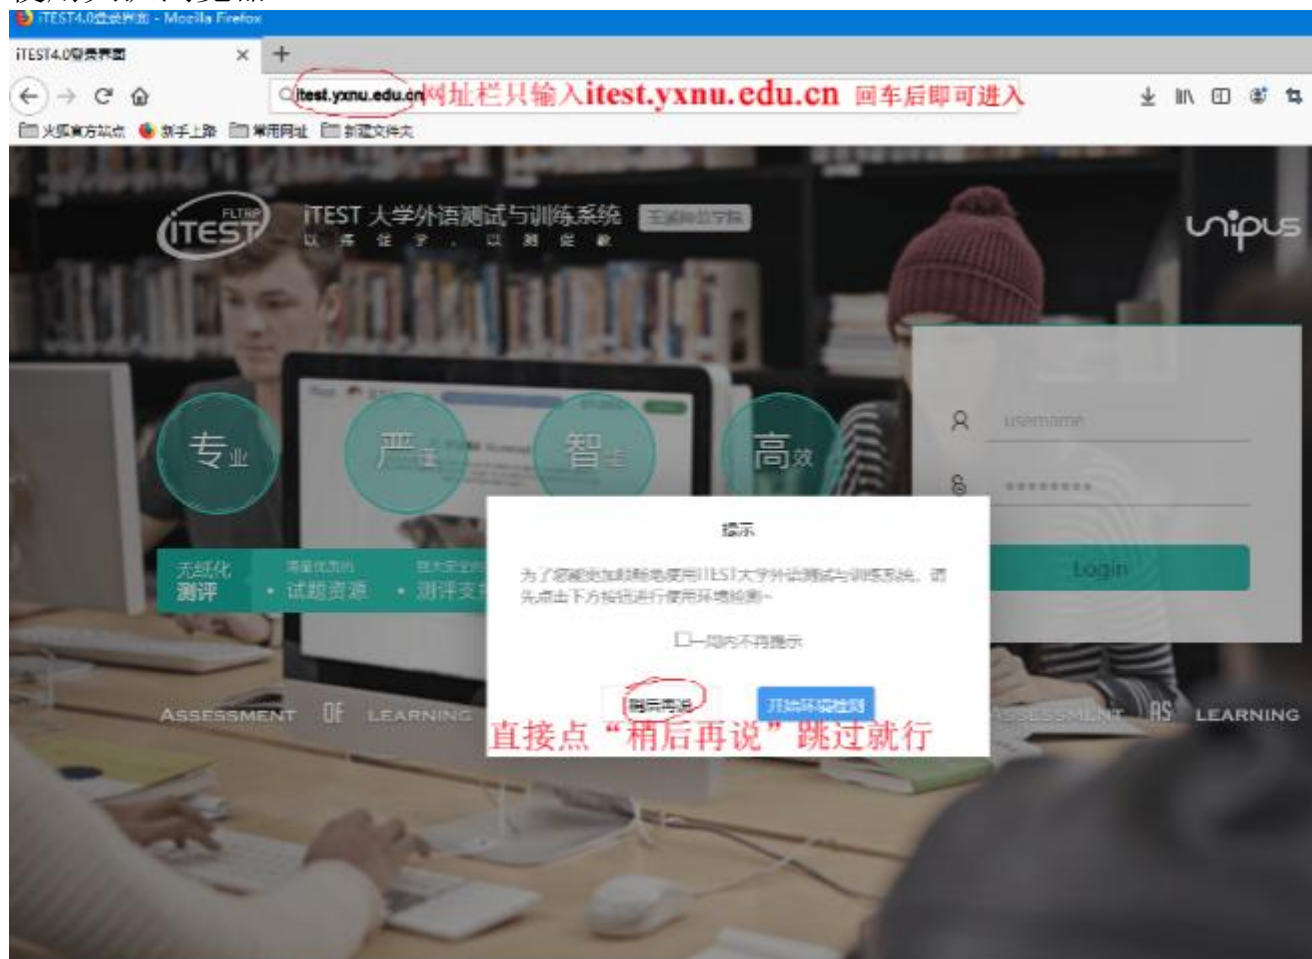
iTEST4.0登录界面 - Mozilla Firefox

iTEST4.0登录界面

itest.yxnu.edu.cn 网址栏只输入itest.yxnu.edu.cn 回车后即可进入

火狐官方站点 新手上路 常用网址 新建文件夹

FLTRP iTEST

iTEST 大学外语测试与训练系统 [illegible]

以 评 促 学 ， 以 测 促 教

unipus

专业 严谨 智能 高效

无纸化测评 · 试题资源 · 测评支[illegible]

ASSESSMENT OF LEARNING

ASSESSMENT AS LEARNING

username

Login

提示

为了您能更加顺畅地使用iTEST大学外语测试与训练系统，请先点击下方按钮进行使用环境检测~

一周内不再提示

稍后再说

开始环境检测

直接点"稍后再说"跳过就行